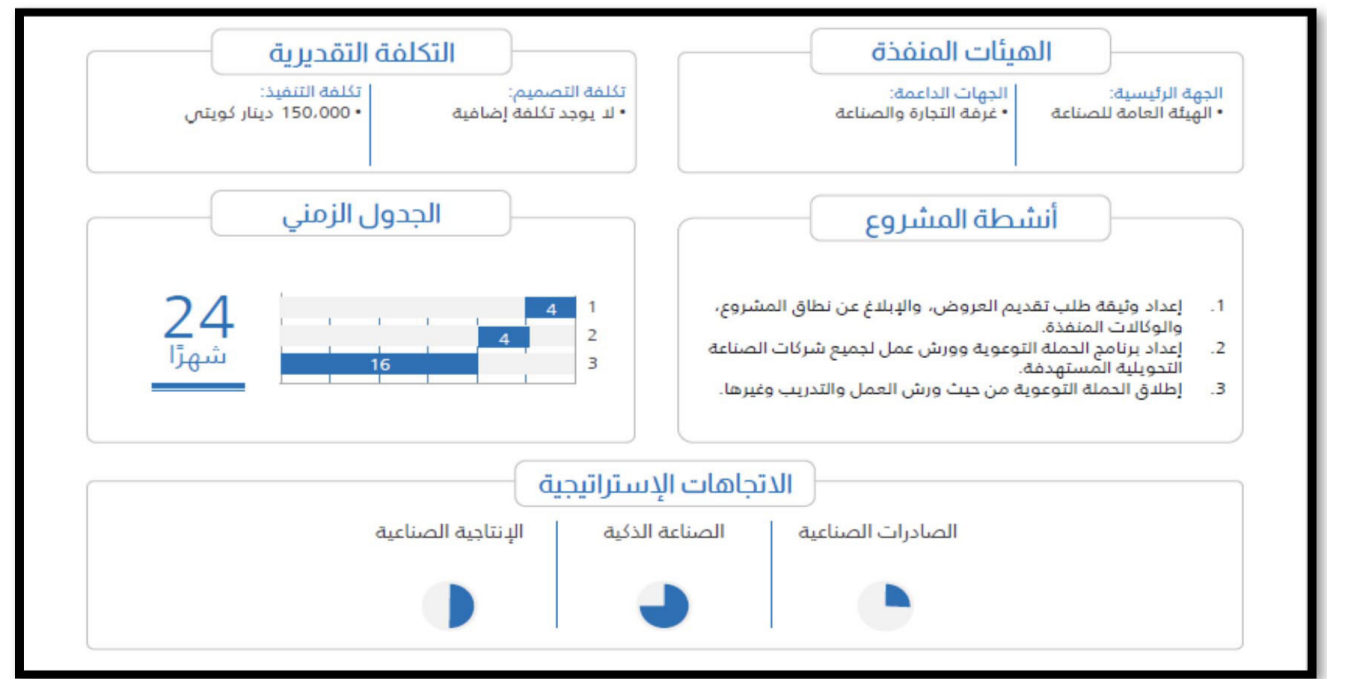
الهيئات المنفذة

الجهة الرئيسية:
• الهيئة العامة للصناعة

الجهات الداعمة:
• غرفة التجارة والصناعة

التكلفة التقديرية

تكلفة التصميم:
• لا يوجد تكلفة إضافية

تكلفة التنفيذ:
• 150،000 دينار كويتي

أنشطة المشروع

1. إعداد وثيقة طلب تقديم العروض، والإبلاغ عن نطاق المشروع، والوكالات المنفذة.
2. إعداد برنامج الحملة التوعوية وورش عمل لجميع شركات الصناعة التحويلية المستهدفة.
3. إطلاق الحملة التوعوية من حيث ورش العمل والتدريب وغيرها.

الجدول الزمني

1 4
2 4
3 16

24
شهرًا

الاتجاهات الإستراتيجية

الصادرات الصناعية

الصناعة الذكية

الإنتاجية الصناعية